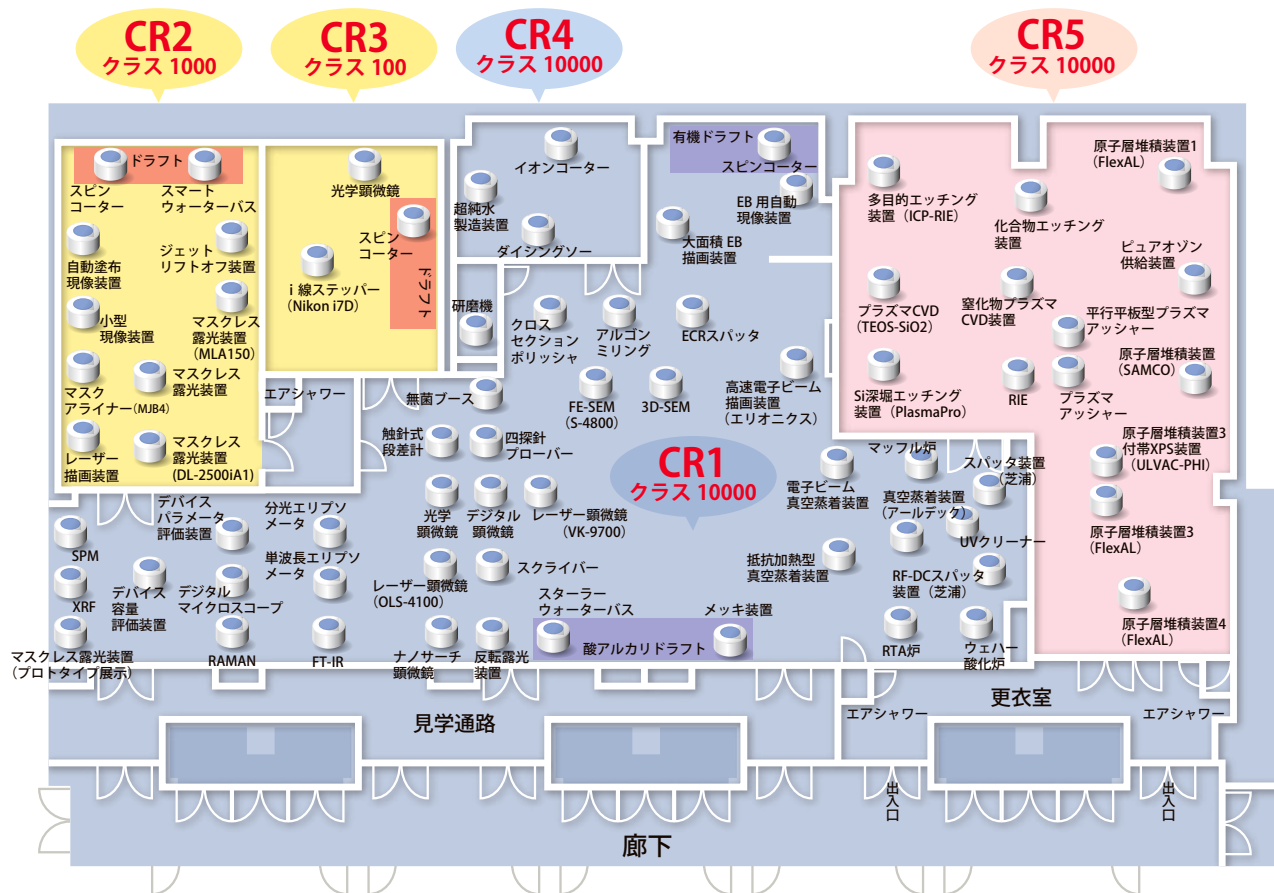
CR2
クラス 1000

CR3
クラス 100

CR4
クラス 10000

CR5
クラス 10000

ドラフト
スピンコーター
スマートウォーターバス
自動塗布現像装置
ジェットリフトオフ装置
小型現像装置
マスクレス露光装置(MLA150)
マスクアライナー(MJB4)
マスクレス露光装置
レーザー描画装置
マスクレス露光装置(DL-2500iA1)

光学顕微鏡
スピンコーター
ドラフト
i 線ステッパー(Nikon i7D)

イオンコーター
超純水製造装置
ダイシングソー

有機ドラフト
スピンコーター
EB 用自動現像装置
大面積 EB描画装置

研磨機
クロスセクションポリッシャ
アルゴンミリング
ECRスパッタ
FE-SEM(S-4800)
3D-SEM
高速電子ビーム描画装置(エリオニクス)

エアシャワー
無菌ブース
触針式段差計
四探針プローバー

CR1
クラス 10000

デバイスパラメータ評価装置
分光エリプソメータ
単波長エリプソメータ
光学顕微鏡
デジタル顕微鏡
レーザー顕微鏡(VK-9700)
SPM
XRF
デバイス容量評価装置
デジタルマイクロスコープ
レーザー顕微鏡(OLS-4100)
スクライバー
マスクレス露光装置(プロトタイプ展示)
RAMAN
FT-IR
ナノサーチ顕微鏡
反転露光装置
スターラーウォーターバス
酸アルカリドラフト
メッキ装置

電子ビーム真空蒸着装置
マッフル炉
真空蒸着装置(アールデック)
スパッタ装置(芝浦)
UVクリーナー
抵抗加熱型真空蒸着装置
RF-DCスパッタ装置(芝浦)
RTA炉
ウェハー酸化炉

多目的エッチング装置(ICP-RIE)
原子層堆積装置1(FlexAL)
化合物エッチング装置
ピュアオゾン供給装置
プラズマCVD(TEOS-SiO2)
窒化物プラズマCVD装置
平行平板型プラズマアッシャー
原子層堆積装置(SAMCO)
Si深堀エッチング装置(PlasmaPro)
RIE
プラズマアッシャー
原子層堆積装置3付帯XPS装置(ULVAC-PHI)
原子層堆積装置3(FlexAL)
原子層堆積装置4(FlexAL)

更衣室
エアシャワー
エアシャワー
見学通路
出入口
出入口
廊下